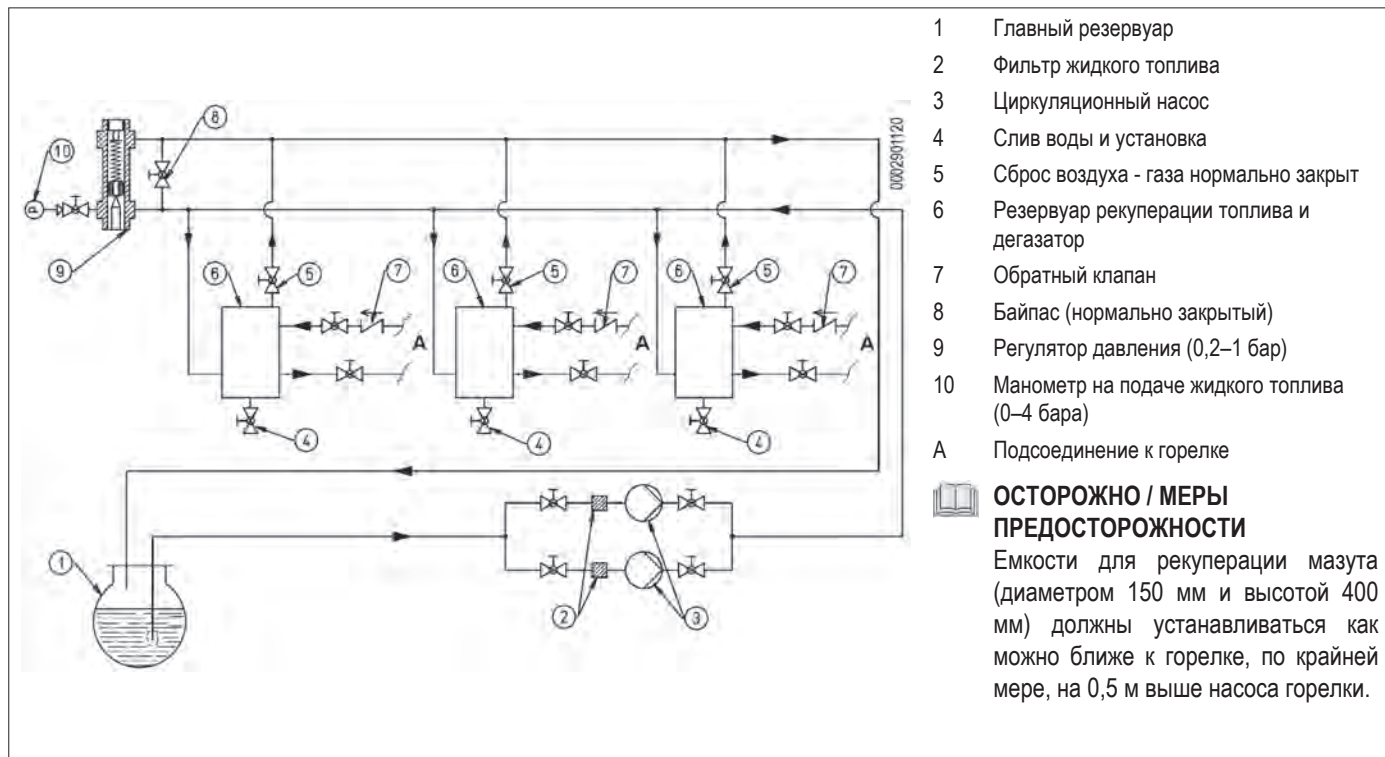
10
8
9
6
5
7
A
6
5
7
A
6
5
7
A
4
4
4
1
2
3
0002901120

1 Главный резервуар
2 Фильтр жидкого топлива
3 Циркуляционный насос
4 Слив воды и установка
5 Сброс воздуха - газа нормально закрыт
6 Резервуар рекуперации топлива и дегазатор
7 Обратный клапан
8 Байпас (нормально закрытый)
9 Регулятор давления (0,2–1 бар)
10 Манометр на подаче жидкого топлива (0–4 бара)
A Подсоединение к горелке

ОСТОРОЖНО / МЕРЫ ПРЕДОСТОРОЖНОСТИ
Емкости для рекуперации мазута (диаметром 150 мм и высотой 400 мм) должны устанавливаться как можно ближе к горелке, по крайней мере, на 0,5 м выше насоса горелки.